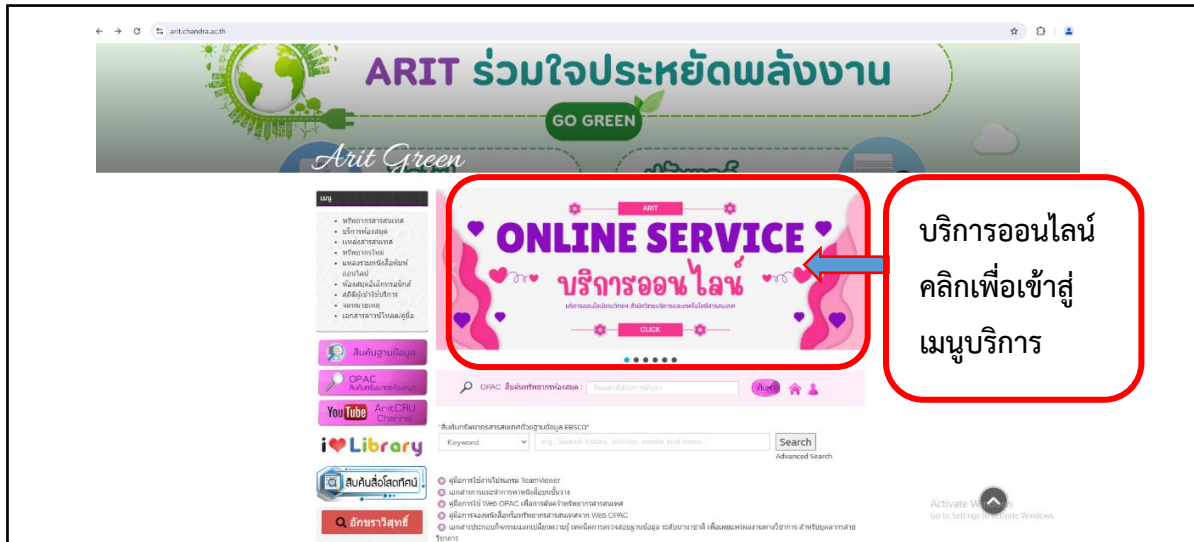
arit.chandra.ac.th

ARIT ร่วมใจประหยัดพลังงาน

GO GREEN

Arit Green

เมนู

• ทรัพยากรสารสนเทศ
• บริการห้องสมุด
• แหล่งสารสนเทศ
• ทรัพยากรใหม่
• แหล่งรวมหนังสือพิมพ์ออนไลน์
• ห้องสมุดอิเล็กทรอนิกส์
• สถิติผู้เข้าใช้บริการ
• จดหมายเหตุ
• เอกสารดาวน์โหลด/คู่มือ

สืบค้นฐานข้อมูล

OPAC สืบค้นทรัพยากรห้องสมุด

YouTube AritCRU Channel

I ♥ Library

สืบค้นสื่อโสตทัศน์

อักษราวิสุทธิ์

ARIT

ONLINE SERVICE

บริการออนไลน์

บริการออนไลน์สำนักวิทยฯ สำนักวิทยบริการและเทคโนโลยีสารสนเทศ

CLICK

บริการออนไลน์ คลิกเพื่อเข้าสู่เมนูบริการ

OPAC สืบค้นทรัพยากรห้องสมุด : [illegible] ค้นหา

สืบค้นทรัพยากรสารสนเทศด้วยฐานข้อมูล EBSCO

Keyword

e.g. Search books, articles, media and more...

Search

Advanced Search

คู่มือการใช้งานโปรแกรม TeamViewer
เอกสารการแนะนำการหาหนังสือบนชั้นวาง
คู่มือการใช้ Web OPAC เพื่อการสืบค้นทรัพยากรสารสนเทศ
คู่มือการจองหนังสือหรือทรัพยากรสารสนเทศผ่าน Web OPAC
เอกสารประกอบกิจกรรมแลกเปลี่ยนความรู้ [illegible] วิชาการ

Activate Windows
Go to Settings to activate Windows.